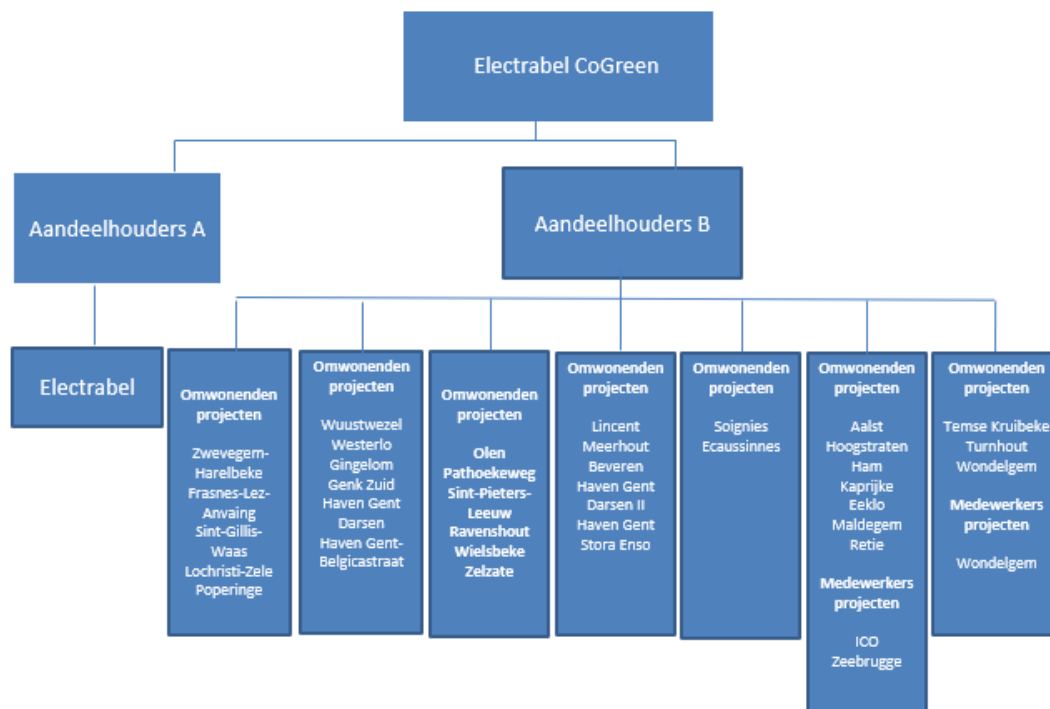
Electrabel CoGreen

Aandeelhouders A

Aandeelhouders B

Electrabel

Omwonenden projecten

Zwevegem-Harelbeke
Frasnes-Lez-Anvaing
Sint-Gillis-Waas
Lochristi-Zele
Poperinge

Omwonenden projecten

Wuustwezel
Westerlo
Gingelom
Genk Zuid
Haven Gent
Darsen
Haven Gent-Belgicastraat

Omwonenden projecten

Olen
Pathoekeweg
Sint-Pieters-Leeuw
Ravenshout
Wielsbeke
Zelzate

Omwonenden projecten

Lincent
Meerhout
Beveren
Haven Gent
Darsen II
Haven Gent
Stora Enso

Omwonenden projecten

Soignies
Ecaussinnes

Omwonenden projecten

Aalst
Hoogstraten
Ham
Kaprijke
Eeklo
Maldegem
Retie

Medewerkers projecten

ICO
Zeebrugge

Omwonenden projecten

Temse Kruibeke
Turnhout
Wondelgem

Medewerkers projecten

Wondelgem